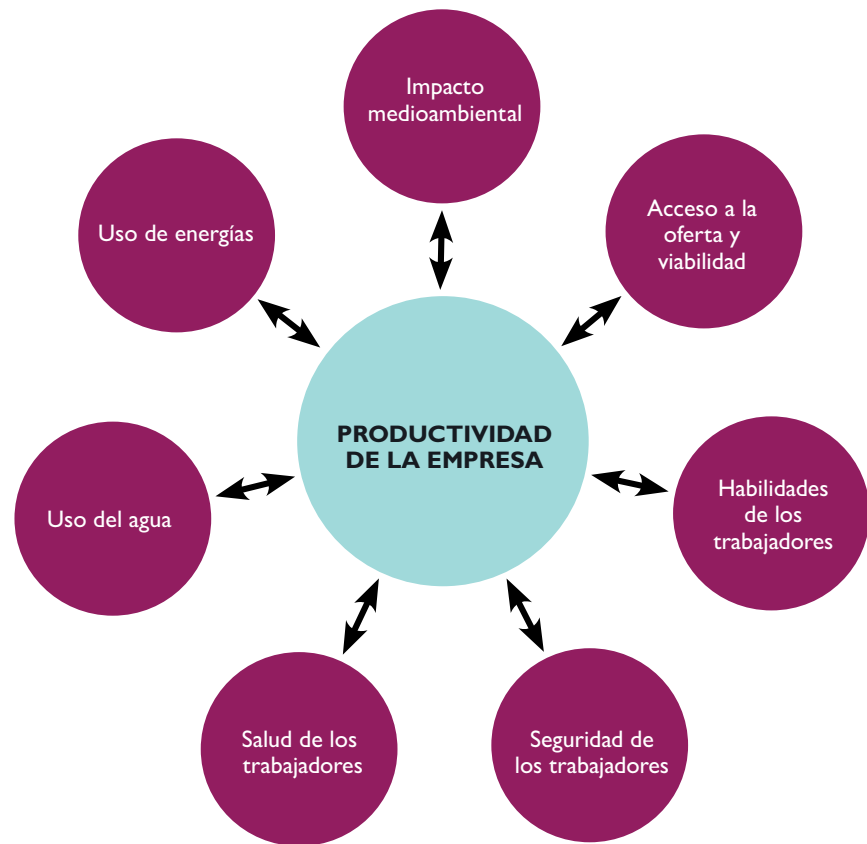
Impacto medioambiental

Uso de energías

Acceso a la oferta y viabilidad

PRODUCTIVIDAD DE LA EMPRESA

Uso del agua

Habilidades de los trabajadores

Salud de los trabajadores

Seguridad de los trabajadores